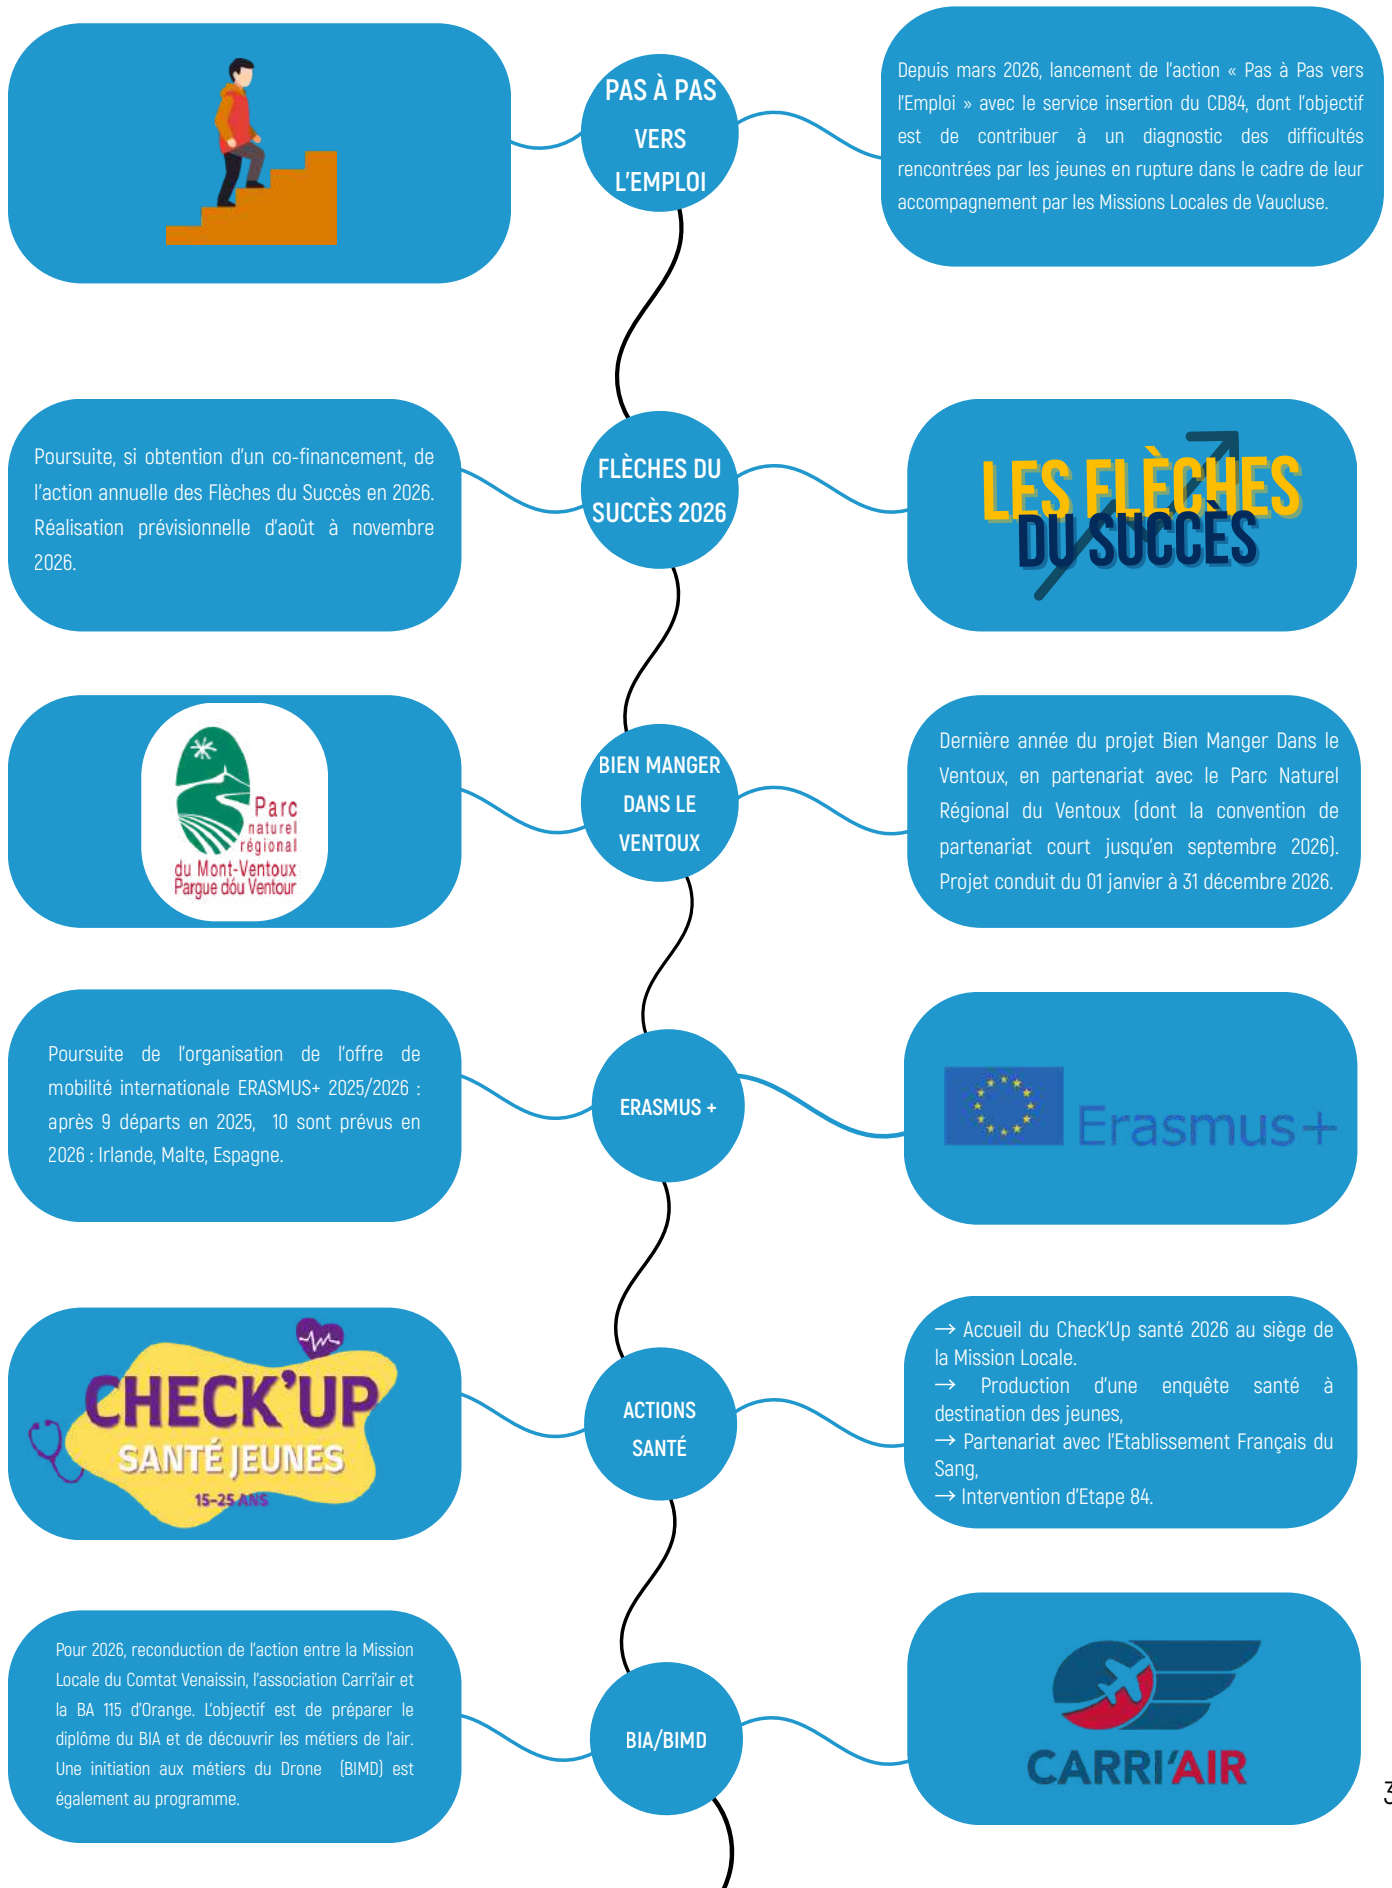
PAS À PAS VERS L'EMPLOI

Depuis mars 2026, lancement de l'action « Pas à Pas vers l'Emploi » avec le service insertion du CD84, dont l'objectif est de contribuer à un diagnostic des difficultés rencontrées par les jeunes en rupture dans le cadre de leur accompagnement par les Missions Locales de Vaucluse.

Poursuite, si obtention d'un co-financement, de l'action annuelle des Flèches du Succès en 2026. Réalisation prévisionnelle d'août à novembre 2026.

FLÈCHES DU SUCCÈS 2026

LES FLÈCHES DU SUCCÈS

Parc naturel régional du Mont-Ventoux Pargue dóu Ventour

BIEN MANGER DANS LE VENTOUX

Dernière année du projet Bien Manger Dans le Ventoux, en partenariat avec le Parc Naturel Régional du Ventoux (dont la convention de partenariat court jusqu'en septembre 2026). Projet conduit du 01 janvier à 31 décembre 2026.

Poursuite de l'organisation de l'offre de mobilité internationale ERASMUS+ 2025/2026 : après 9 départs en 2025, 10 sont prévus en 2026 : Irlande, Malte, Espagne.

ERASMUS +

Erasmus+

CHECK'UP SANTÉ JEUNES 15-25 ANS

ACTIONS SANTÉ

→ Accueil du Check'Up santé 2026 au siège de la Mission Locale.
→ Production d'une enquête santé à destination des jeunes,
→ Partenariat avec l'Etablissement Français du Sang,
→ Intervention d'Etape 84.

Pour 2026, reconduction de l'action entre la Mission Locale du Comtat Venaissin, l'association Carri'air et la BA 115 d'Orange. L'objectif est de préparer le diplôme du BIA et de découvrir les métiers de l'air. Une initiation aux métiers du Drone (BIMD) est également au programme.

BIA/BIMD

CARRI'AIR

3